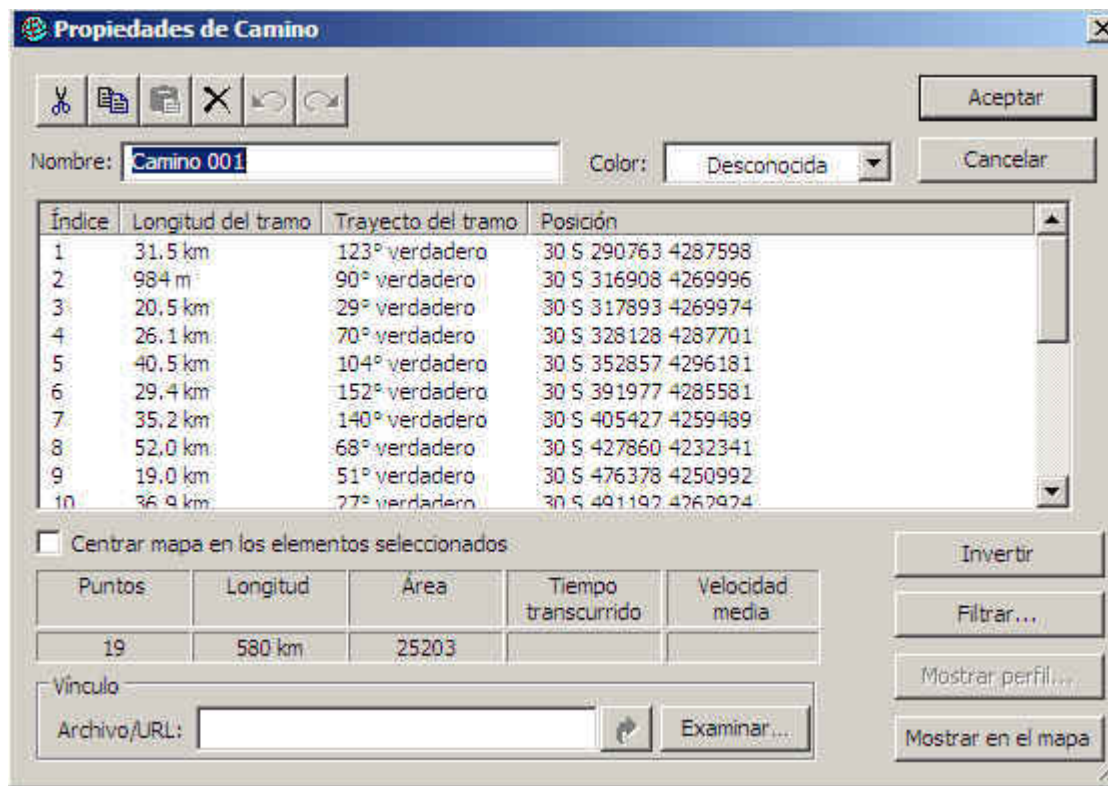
Propiedades de Camino

Aceptar

Nombre: Camino 001

Color: Desconocida

Cancelar

| Índice | Longitud del tramo | Trayecto del tramo | Posición |
|---|---|---|---|
| 1 | 31.5 km | 123° verdadero | 30 S 290763 4287598 |
| 2 | 984 m | 90° verdadero | 30 S 316908 4269996 |
| 3 | 20.5 km | 29° verdadero | 30 S 317893 4269974 |
| 4 | 26.1 km | 70° verdadero | 30 S 328128 4287701 |
| 5 | 40.5 km | 104° verdadero | 30 S 352857 4296181 |
| 6 | 29.4 km | 152° verdadero | 30 S 391977 4285581 |
| 7 | 35.2 km | 140° verdadero | 30 S 405427 4259489 |
| 8 | 52.0 km | 68° verdadero | 30 S 427860 4232341 |
| 9 | 19.0 km | 51° verdadero | 30 S 476378 4250992 |
| 10 | 36.9 km | 27° verdadero | 30 S 491192 4262924 |

Centrar mapa en los elementos seleccionados

Invertir

| Puntos | Longitud | Área | Tiempo transcurrido | Velocidad media |
|---|---|---|---|---|
| 19 | 580 km | 25203 | | |

Filtrar...

Mostrar perfil...

Vínculo

Archivo/URL:

Examinar...

Mostrar en el mapa